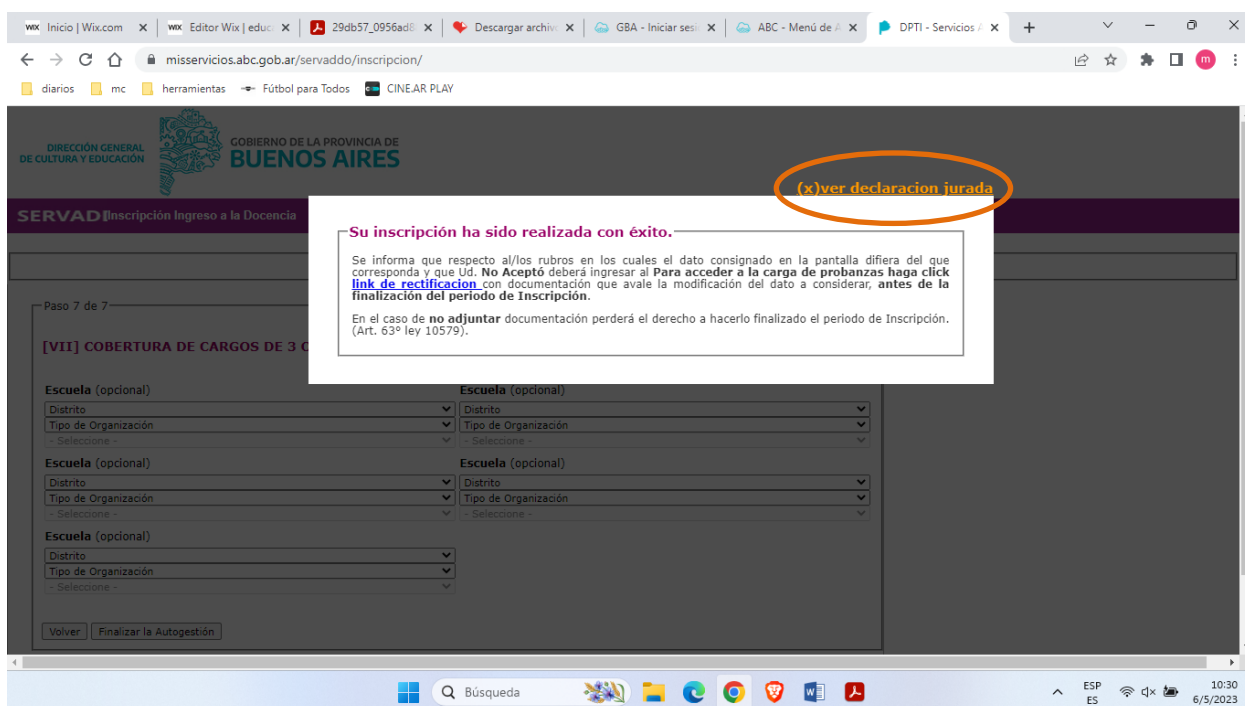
Inicio | Wix.com ×
Editor Wix | educ ×
29db57_0956ad8 ×
Descargar archiv ×
GBA - Iniciar sesi ×
ABC - Menú de A ×
DPTI - Servicios A ×
+

misservicios.abc.gob.ar/servaddo/inscripcion/

diarios
mc
herramientas
Fútbol para Todos
CINE.AR PLAY

DIRECCIÓN GENERAL DE CULTURA Y EDUCACIÓN
GOBIERNO DE LA PROVINCIA DE BUENOS AIRES

(x)ver declaracion jurada

SERVADD Inscripción Ingreso a la Docencia

Su inscripción ha sido realizada con éxito.

Se informa que respecto al/los rubros en los cuales el dato consignado en la pantalla difiera del que corresponda y que Ud. **No Aceptó** deberá ingresar al **Para acceder a la carga de probanzas haga click link de rectificacion** con documentación que avale la modificación del dato a considerar, **antes de la finalización del periodo de Inscripción**.

En el caso de **no adjuntar** documentación perderá el derecho a hacerlo finalizado el periodo de Inscripción. (Art. 63° ley 10579).

Paso 7 de 7

[VII] COBERTURA DE CARGOS DE 3 C

Escuela (opcional)
Distrito
Tipo de Organización
- Seleccione -

Escuela (opcional)
Distrito
Tipo de Organización
- Seleccione -

Escuela (opcional)
Distrito
Tipo de Organización
- Seleccione -

Escuela (opcional)
Distrito
Tipo de Organización
- Seleccione -

Escuela (opcional)
Distrito
Tipo de Organización
- Seleccione -

Volver
Finalizar la Autogestión

Búsqueda
ESP ES
10:30
6/5/2023